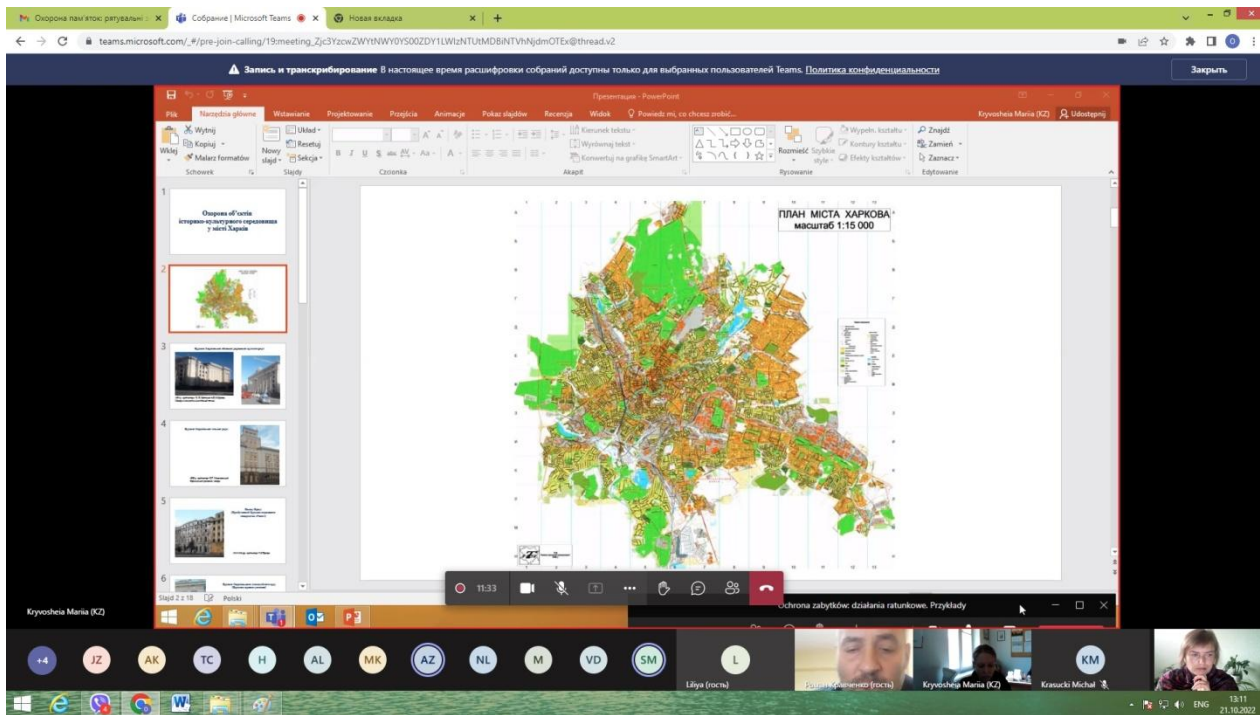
Охорона пам'яток: рятувальні × Собрание | Microsoft Teams × Новая вкладка × +

teams.microsoft.com/_#/pre-join-calling/19:meeting_Zjc3YzcwZWYtNWY0YS00ZDY1LWIzNTUtMDBiNTVhNjdmOTEx@thread.v2

Запись и транскрибирование В настоящее время расшифровки собраний доступны только для выбранных пользователей Teams. Политика конфиденциальности

Закрыть

Prezentacja - PowerPoint

Plik Narzędzia główne Wstawianie Projektowanie Przejścia Animacje Pokaz slajdów Recenzja Widok Powiedz mi, co chcesz zrobić...

Kryvosheia Mariia (KZ) Udostępnij

Wytnij Kopiuj Wklej Malarz formatów Schowek

Nowy slajd Układ Resetuj Sekcja Slajdy

Czcionka

Kierunek tekstu Wyrównaj tekst Konwertuj na grafikę SmartArt Akapit

Rozmieść Szybkie style Wypełn. kształtu Kontury kształtu Efekty kształtów Rysowanie

Znajdź Zamień Zaznacz Edytowanie

Охорона об'єктів історико-культурного середовища у місті Харків

ПЛАН МІСТА ХАРКОВА
масштаб 1:15 000

Slajd 2 z 18 Polski

11:33

Ochrona zabytków: działania ratunkowe. Przykłady

Kryvosheia Mariia (KZ)

+4 JZ AK TC H AL MK AZ NL M VD SM

L Liliya (гость)

Кравченко (гость)

Kryvosheia Mariia (KZ)

KM Krasucki Michał

ENG 13:11 21.10.2022